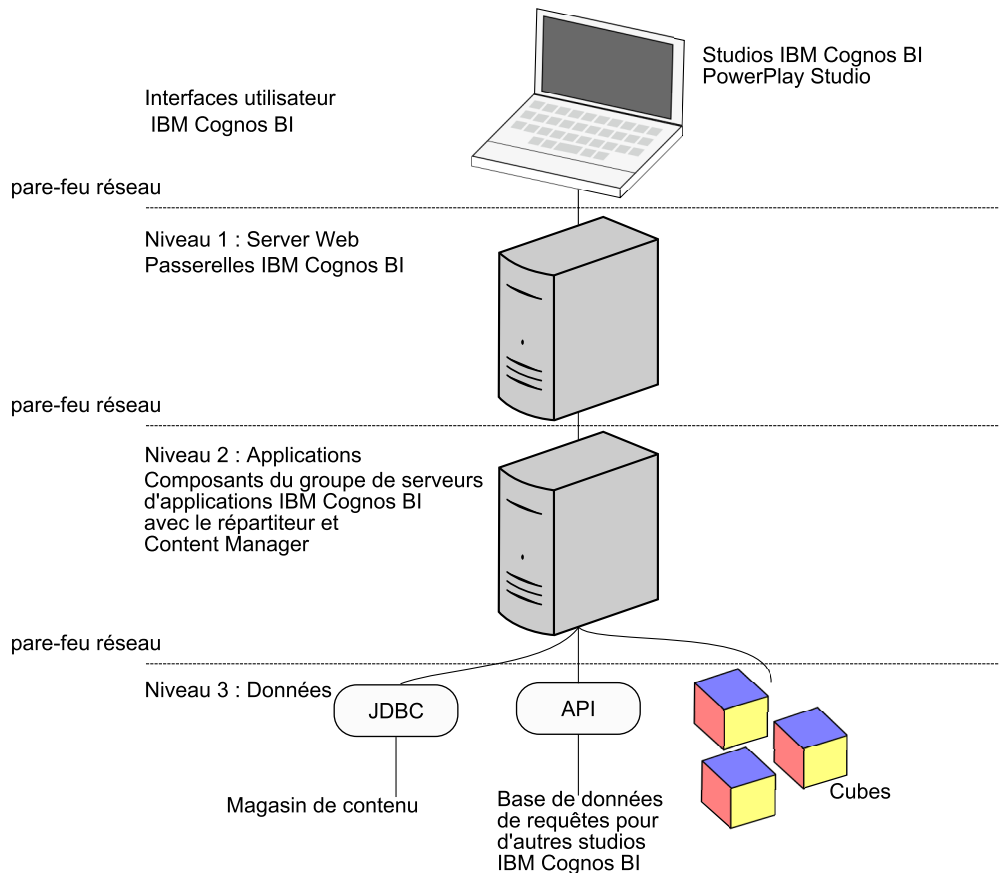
Interfaces utilisateur
IBM Cognos BI

Studios IBM Cognos BI
PowerPlay Studio

pare-feu réseau

Niveau 1 : Server Web
Passerelles IBM Cognos BI

pare-feu réseau

Niveau 2 : Applications
Composants du groupe de serveurs d'applications IBM Cognos BI avec le répartiteur et Content Manager

pare-feu réseau

Niveau 3 : Données

JDBC

API

Magasin de contenu

Base de données de requêtes pour d'autres studios IBM Cognos BI

Cubes